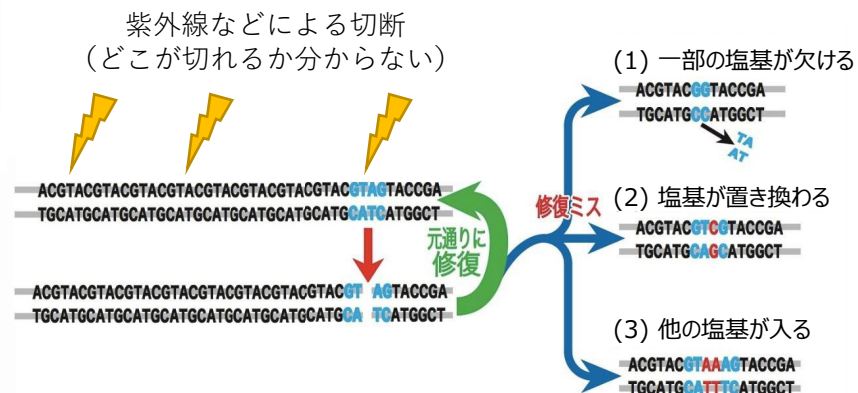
紫外線などによる切断
（どこが切れるか分からない）

ACGTACGTACGTACGTACGTACGTACGTACGTAGTACCGA
TGCATGCATGCATGCATGCATGCATGCATGCATCATGGCT

元通りに
修復

ACGTACGTACGTACGTACGTACGTACGTACGT AGTACCGA
TGCATGCATGCATGCATGCATGCATGCATGCA TCATGGCT

修復ミス

(1) 一部の塩基が欠ける
ACGTACGGTACCGA
TGCATGCCATGGCT
TA
AT

(2) 塩基が置き換わる
ACGTACGTCGTACCGA
TGCATGCAGCATGGCT

(3) 他の塩基が入る
ACGTACGTAAAGTACCGA
TGCATGCATTTCATGGCT